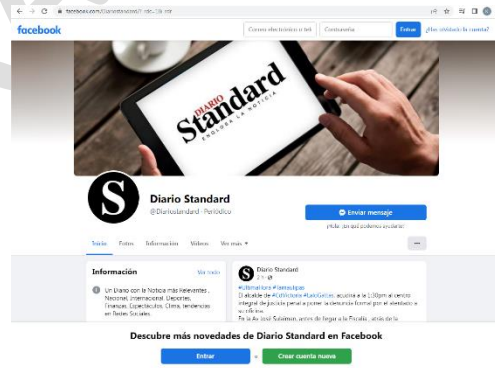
facebook.com/DiarioStandard/?_rdc=1&_rdr

facebook

Correo electrónico o teléfono

Contraseña

Entrar

¿Has olvidado la cuenta?

DIARIO Standard

ENDOSA LA NOTICIA

S

Diario Standard

@Diariostandard · Periódico

Enviar mensaje

¡Hola! ¿En qué podemos ayudarte?

Inicio

Fotos

Información

Videos

Ver más

Información

Ver todo

Un Diario con la Noticia más Relevantes , Nacional, Internacional, Deportes, Finanzas, Espectáculos, Clima, tendencias en Redes Sociales.

Diario Standard

#ÚltimaHora #Tamaulipas

El alcalde de #CdVictoria #LaloGattás acudirá a las 1:30pm al centro integral de justicia penal a poner la denuncia formal por el atentado a su oficina.

En la Av. José Sulaimán, antes de llegar a la Escuela... atrás de la

Descubre más novedades de Diario Standard en Facebook

Entrar

o

Crear cuenta nueva